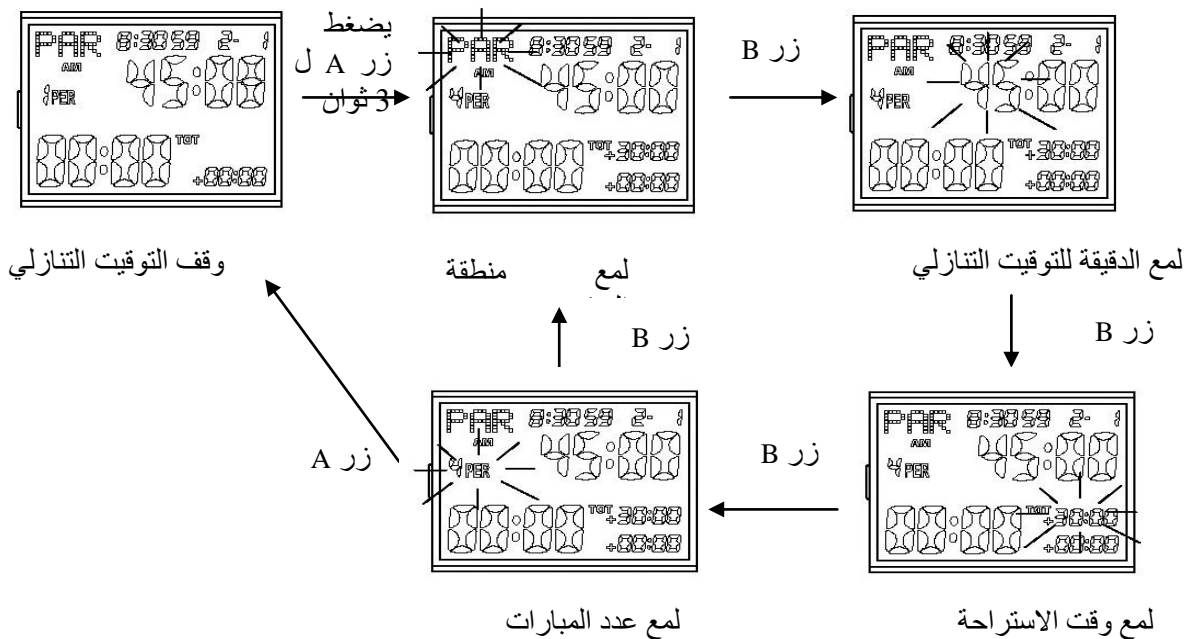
PAR 8:3059 2- 1
AM
45:00
PER
00:00 TOT
+00:00

يضغط زر A ل 3 ثوان

PAR 8:3059 2- 1
AM
45:00
PER
00:00 TOT +30:00
+00:00

زر B

PAR 8:3059 2- 1
AM
45:00
PER
00:00 TOT +30:00
+00:00

وقف التوقيت التنازلي

لمع منطقة

لمع الدقيقة للتوقيت التنازلي

زر B

زر B

PAR 8:3059 2- 1
AM
45:00
PER
00:00 TOT +30:00
+00:00

زر A

زر B

PAR 8:3059 2- 1
AM
45:00
PER
00:00 TOT +30:00
+00:00

لمع عدد المباريات

لمع وقت الاستراحة